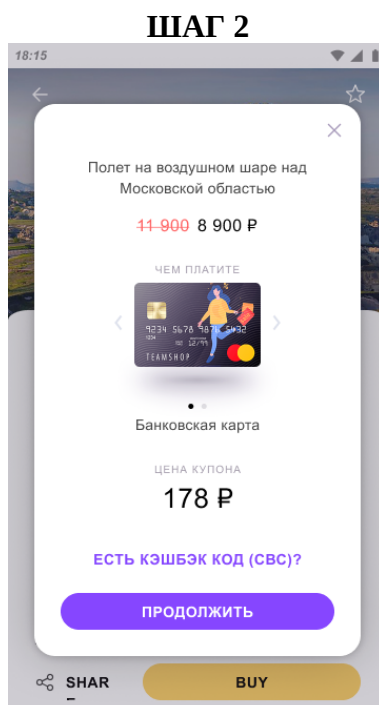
ШАГ 2

18:15

Полет на воздушном шаре над Московской областью

11 900 8 900 ₽

ЧЕМ ПЛАТИТЕ

9234 5678 9876 5432

TEAMSHOP

Банковская карта

ЦЕНА КУПОНА

178 ₽

ЕСТЬ КЭШБЭК КОД (CBC)?

ПРОДОЛЖИТЬ

SHAR

BUY